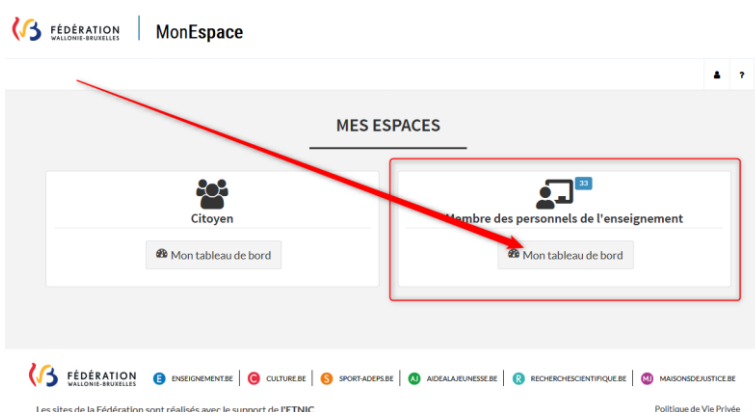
FÉDÉRATION WALLONIE-BRUXELLES | MonEspace

MES ESPACES

Citoyen

Mon tableau de bord

33

Membre des personnels de l'enseignement

Mon tableau de bord

FÉDÉRATION WALLONIE-BRUXELLES

E ENSEIGNEMENT.BE C CULTURE.BE S SPORT-ADEPS.BE AJ AIDEALAJEUNESSE.BE R RECHERCHESCIENTIFIQUE.BE MJ MAISONSDEJUSTICE.BE

Les sites de la Fédération sont réalisés avec le support de l'ETNIC

Politique de Vie Privée